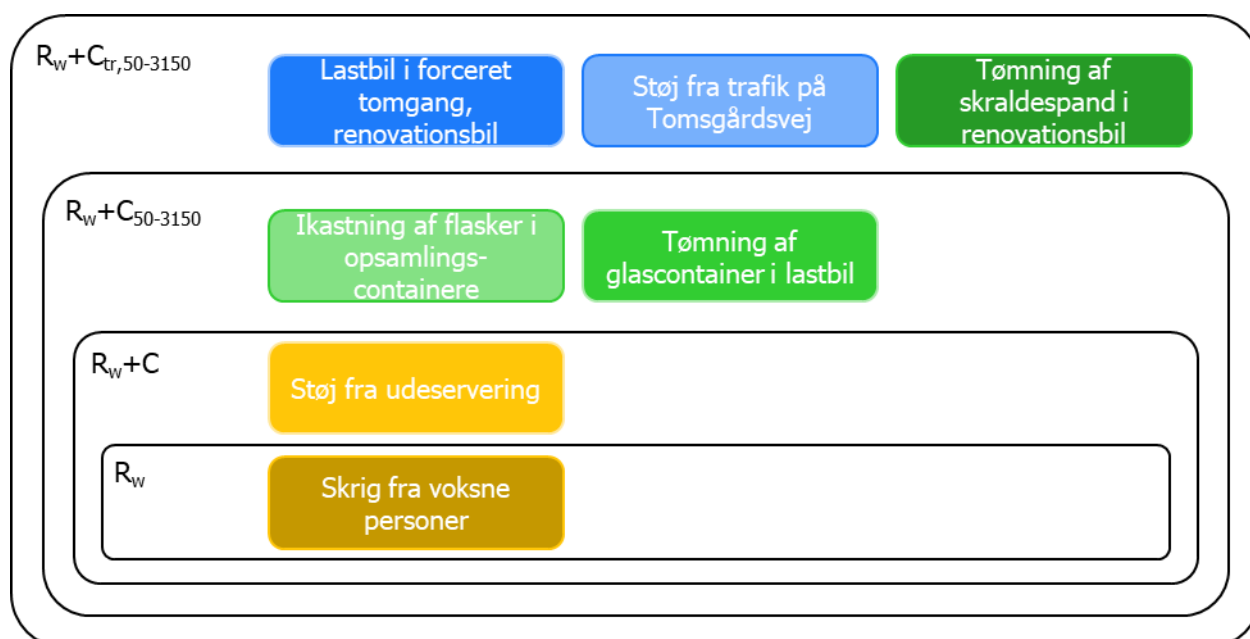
$R_w+C_{tr,50-3150}$

Lastbil i forceret tomgang, renovationsbil

Støj fra trafik på Tomsgårdsvej

Tømning af skraldespand i renovationsbil

$R_w+C_{50-3150}$

Ikastning af flasker i opsamlings-containere

Tømning af glascontainer i lastbil

$R_w+C$

Støj fra udeservering

$R_w$

Skrig fra voksne personer